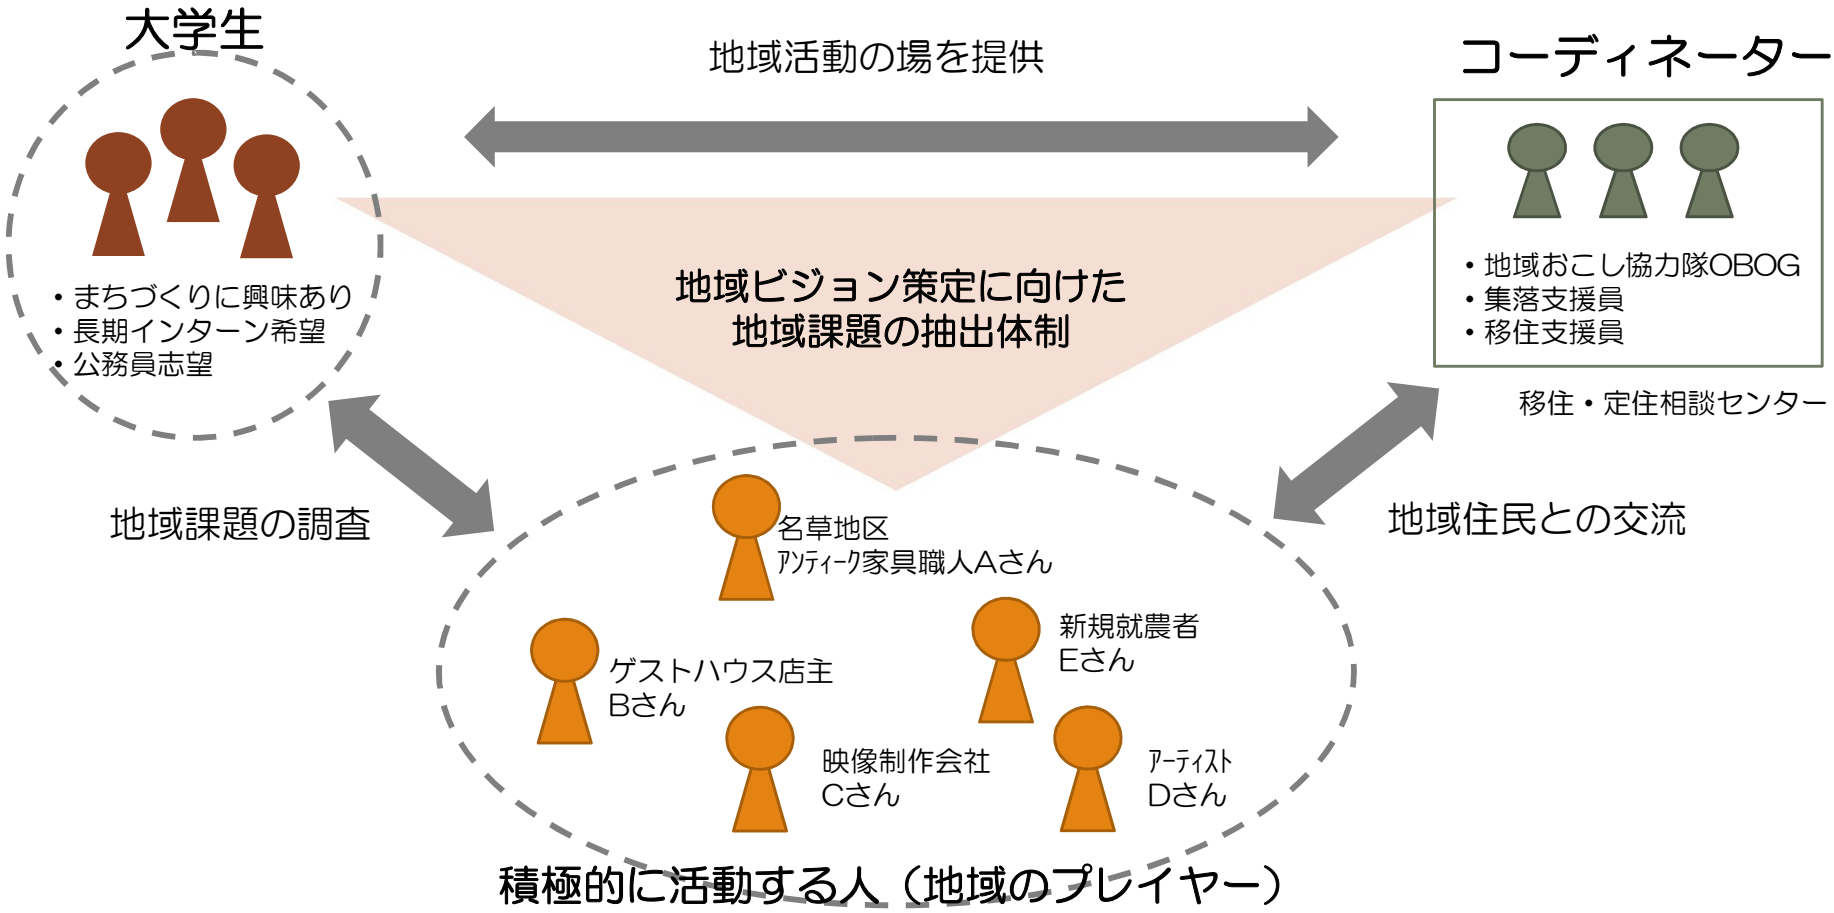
大学生

地域活動の場を提供

コーディネーター

・まちづくりに興味あり
・長期インターン希望
・公務員志望

地域ビジョン策定に向けた
地域課題の抽出体制

・地域おこし協力隊OBOG
・集落支援員
・移住支援員

移住・定住相談センター

地域課題の調査

地域住民との交流

名草地区
アンティーク家具職人Aさん

新規就農者
Eさん

ゲストハウス店主
Bさん

映像制作会社
Cさん

アーティスト
Dさん

積極的に活動する人（地域のプレイヤー）